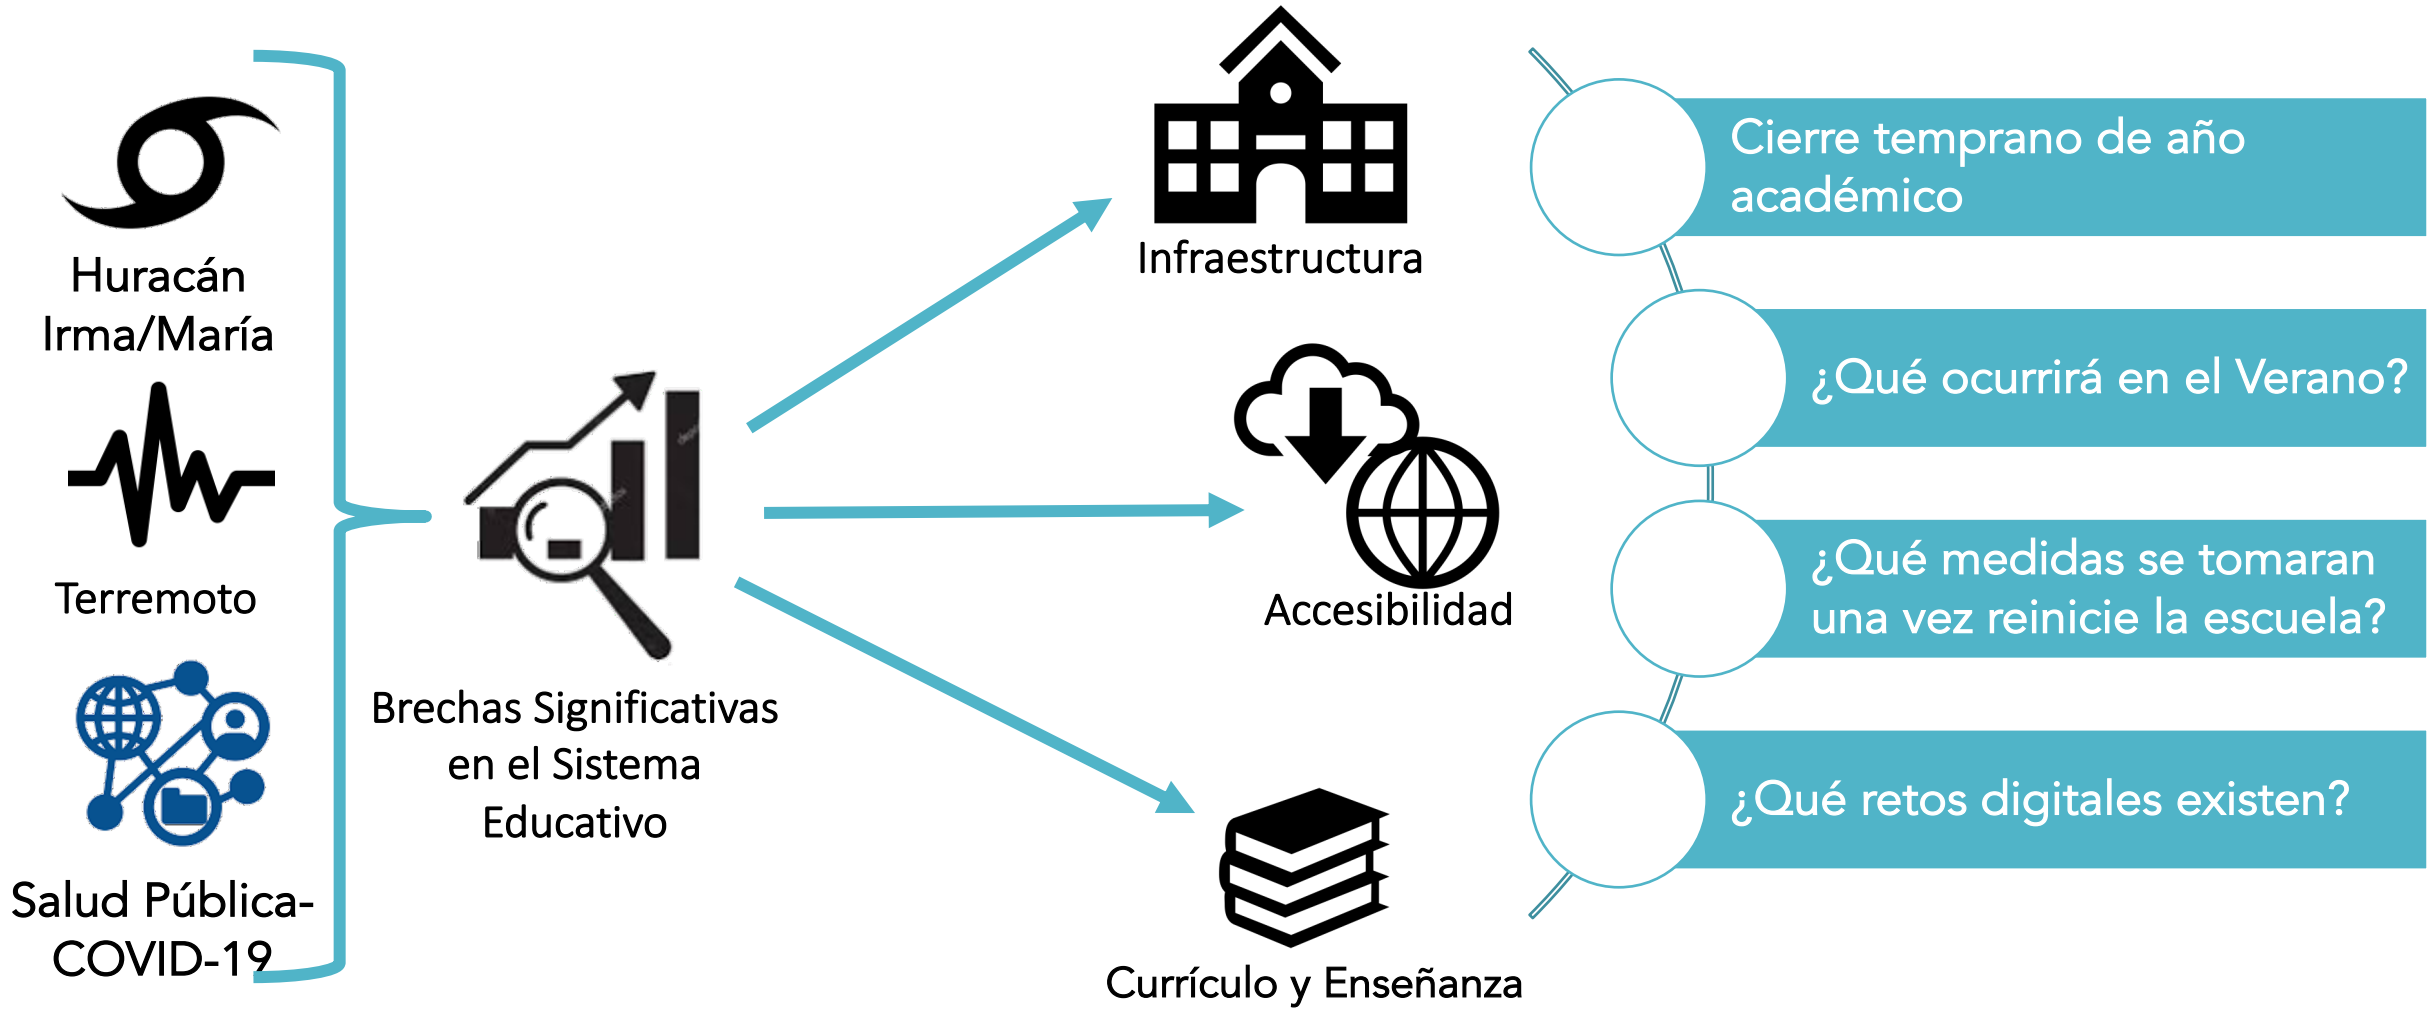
Huracán Irma/María

Terremoto

Salud Pública-COVID-19

Brechas Significativas en el Sistema Educativo

Infraestructura

Accesibilidad

Currículo y Enseñanza

Cierre temprano de año académico

¿Qué ocurrirá en el Verano?

¿Qué medidas se tomaran una vez reinicie la escuela?

¿Qué retos digitales existen?